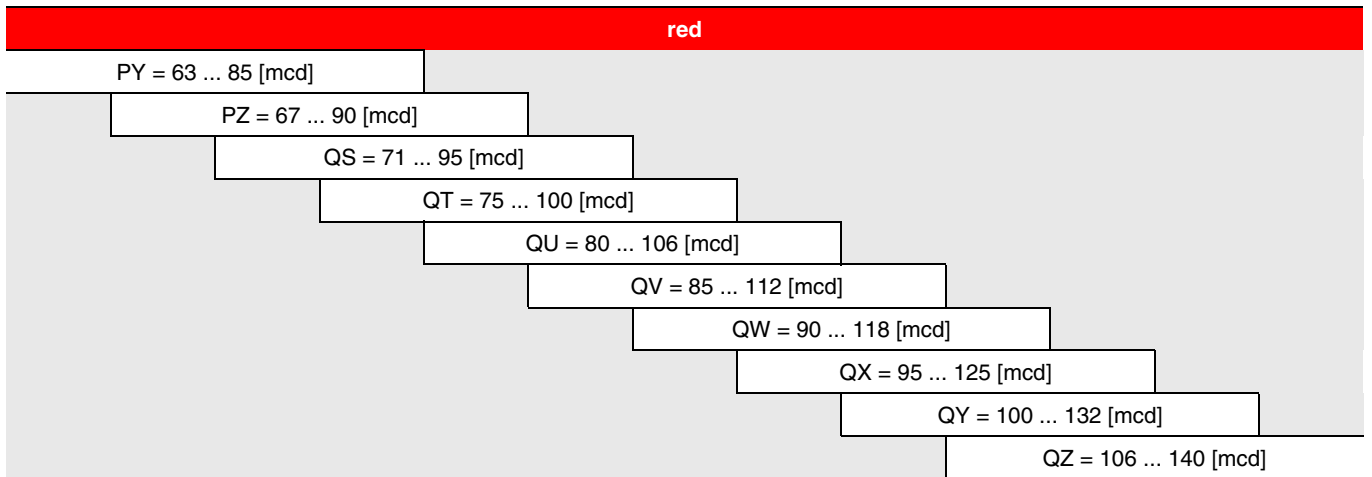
red

PY = 63 ... 85 [mcd]

PZ = 67 ... 90 [mcd]

QS = 71 ... 95 [mcd]

QT = 75 ... 100 [mcd]

QU = 80 ... 106 [mcd]

QV = 85 ... 112 [mcd]

QW = 90 ... 118 [mcd]

QX = 95 ... 125 [mcd]

QY = 100 ... 132 [mcd]

QZ = 106 ... 140 [mcd]